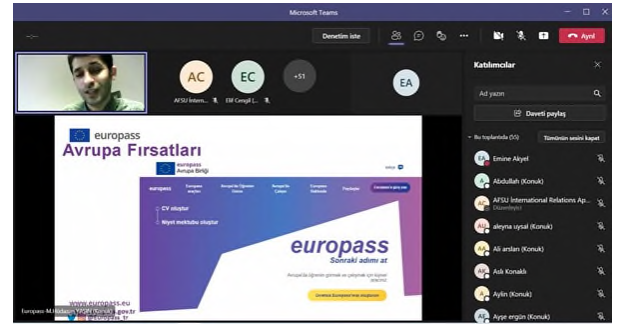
Microsoft Teams

-:--

Denetim iste

Ayrıl

AC

EC

+51

EA

AFSU Intern...

Elif Cengil (...

Katılımcılar

Ad yazın

Davet paylaş

Bu toplantıda (55)

Tümünün sesini kapat

EA Emine Akyel

Abdullah (Konuk)

AFSU International Relations Ap...
Düzenleyici

aleyna uysal (Konuk)

Ali arslan (Konuk)

Aslı Konaklı

Aylin (Konuk)

Ayşe ergün (Konuk)

europass

Avrupa Fırsatları

europass
Avrupa Birliği

CV oluştur

Niyet mektubu oluştur

europass

Sonraki adımı at

www.europass.eu

Europass-M.Kıdaşım YAŞIN (Konuk)